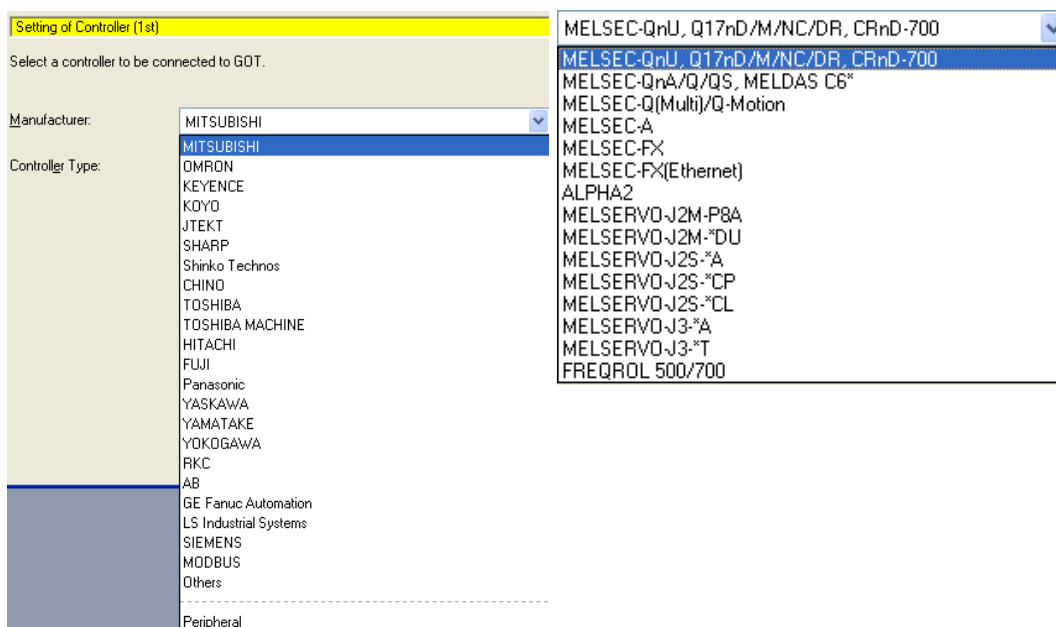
Setting of Controller (1st)

Select a controller to be connected to GOT.

Manufacturer: MITSUBISHI

Controller Type:

MITSUBISHI
OMRON
KEYENCE
KOYO
JTEKT
SHARP
Shinko Technos
CHINO
TOSHIBA
TOSHIBA MACHINE
HITACHI
FUJI
Panasonic
YASKAWA
YAMATAKE
YOKOGAWA
RKC
AB
GE Fanuc Automation
LS Industrial Systems
SIEMENS
MODBUS
Others
Peripheral

MELSEC-QnU, Q17nD/M/NC/DR, CRnD-700

MELSEC-QnU, Q17nD/M/NC/DR, CRnD-700
MELSEC-QnA/Q/QS, MELDAS C6*
MELSEC-Q(Multi)/Q-Motion
MELSEC-A
MELSEC-FX
MELSEC-FX(Ethernet)
ALPHA2
MELSERVO-J2M-P8A
MELSERVO-J2M-*DU
MELSERVO-J2S-*A
MELSERVO-J2S-*CP
MELSERVO-J2S-*CL
MELSERVO-J3-*A
MELSERVO-J3-*T
FREQROL 500/700